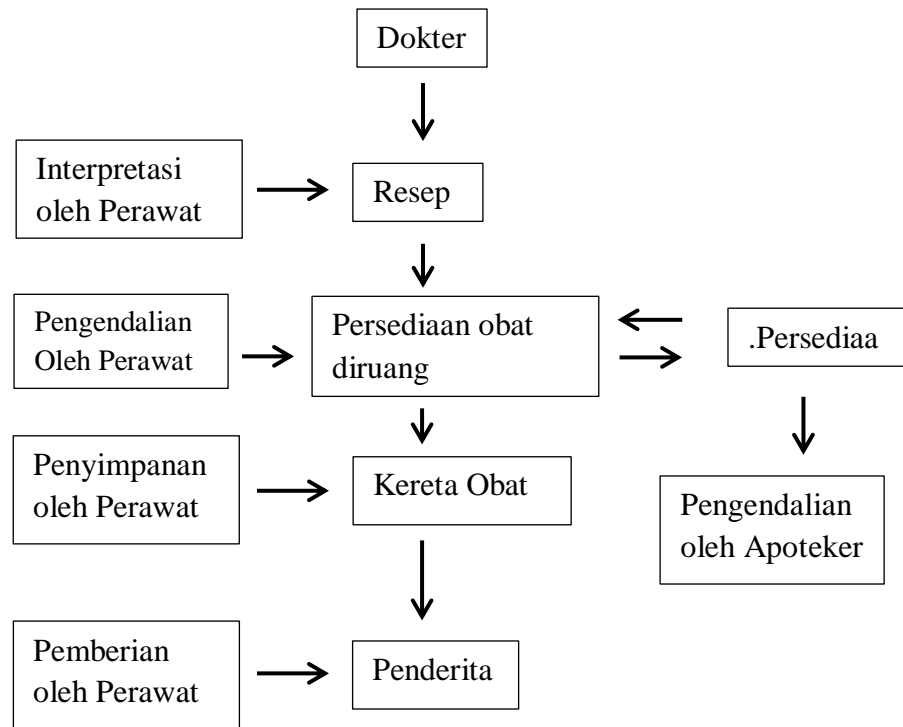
Dokter

Interpretasi oleh Perawat

Resep

Pengendalian Oleh Perawat

Persediaan obat diruang

.Persediaa

Penyimpanan oleh Perawat

Kereta Obat

Pengendalian oleh Apoteker

Pemberian oleh Perawat

Penderita